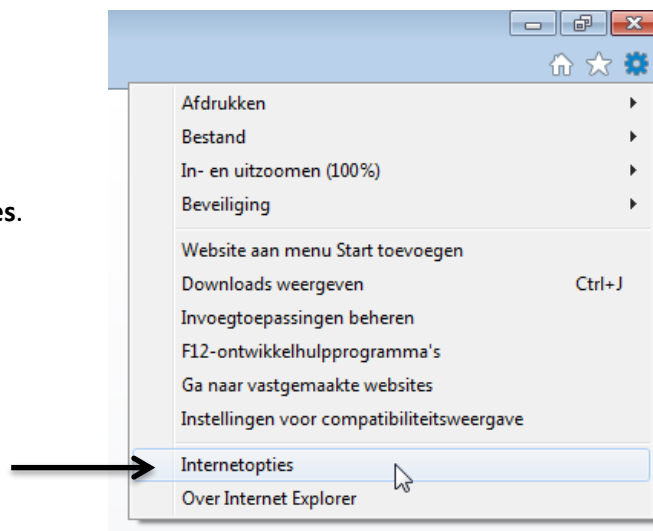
es.

Afdrukken
Bestand
In- en uitzoomen (100%)
Beveiliging

Website aan menu Start toevoegen
Downloads weergeven Ctrl+J
Invoegtoepassingen beheren
F12-ontwikkelhulpprogramma's
Ga naar vastgemaakte websites
Instellingen voor compatibiliteitsweergave

Internetopties
Over Internet Explorer